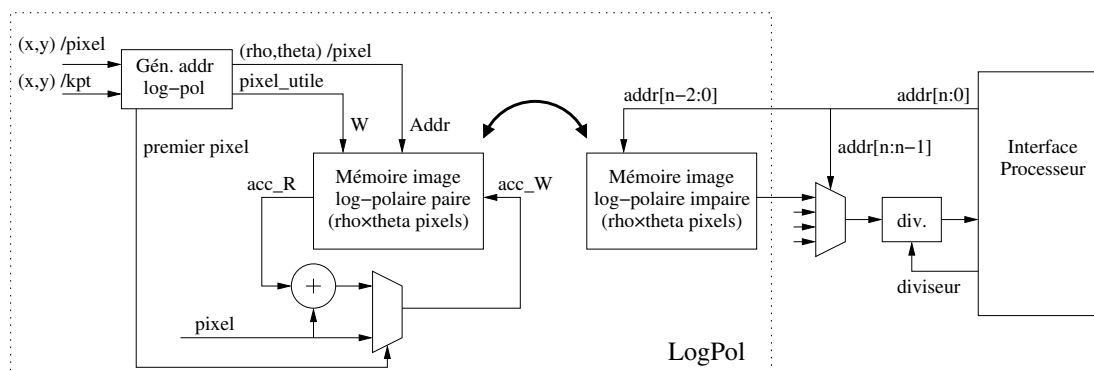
(x,y) /pixel

(x,y) /kpt

Gén. addr log−pol

(rho,theta) /pixel

pixel_utile

premier pixel

W

Addr

Mémoire image log−polaire paire (rho×theta pixels)

acc_R

acc_W

+

pixel

LogPol

addr[n−2:0]

addr[n:0]

addr[n:n−1]

Mémoire image log−polaire impaire (rho×theta pixels)

div.

diviseur

Interface Processeur